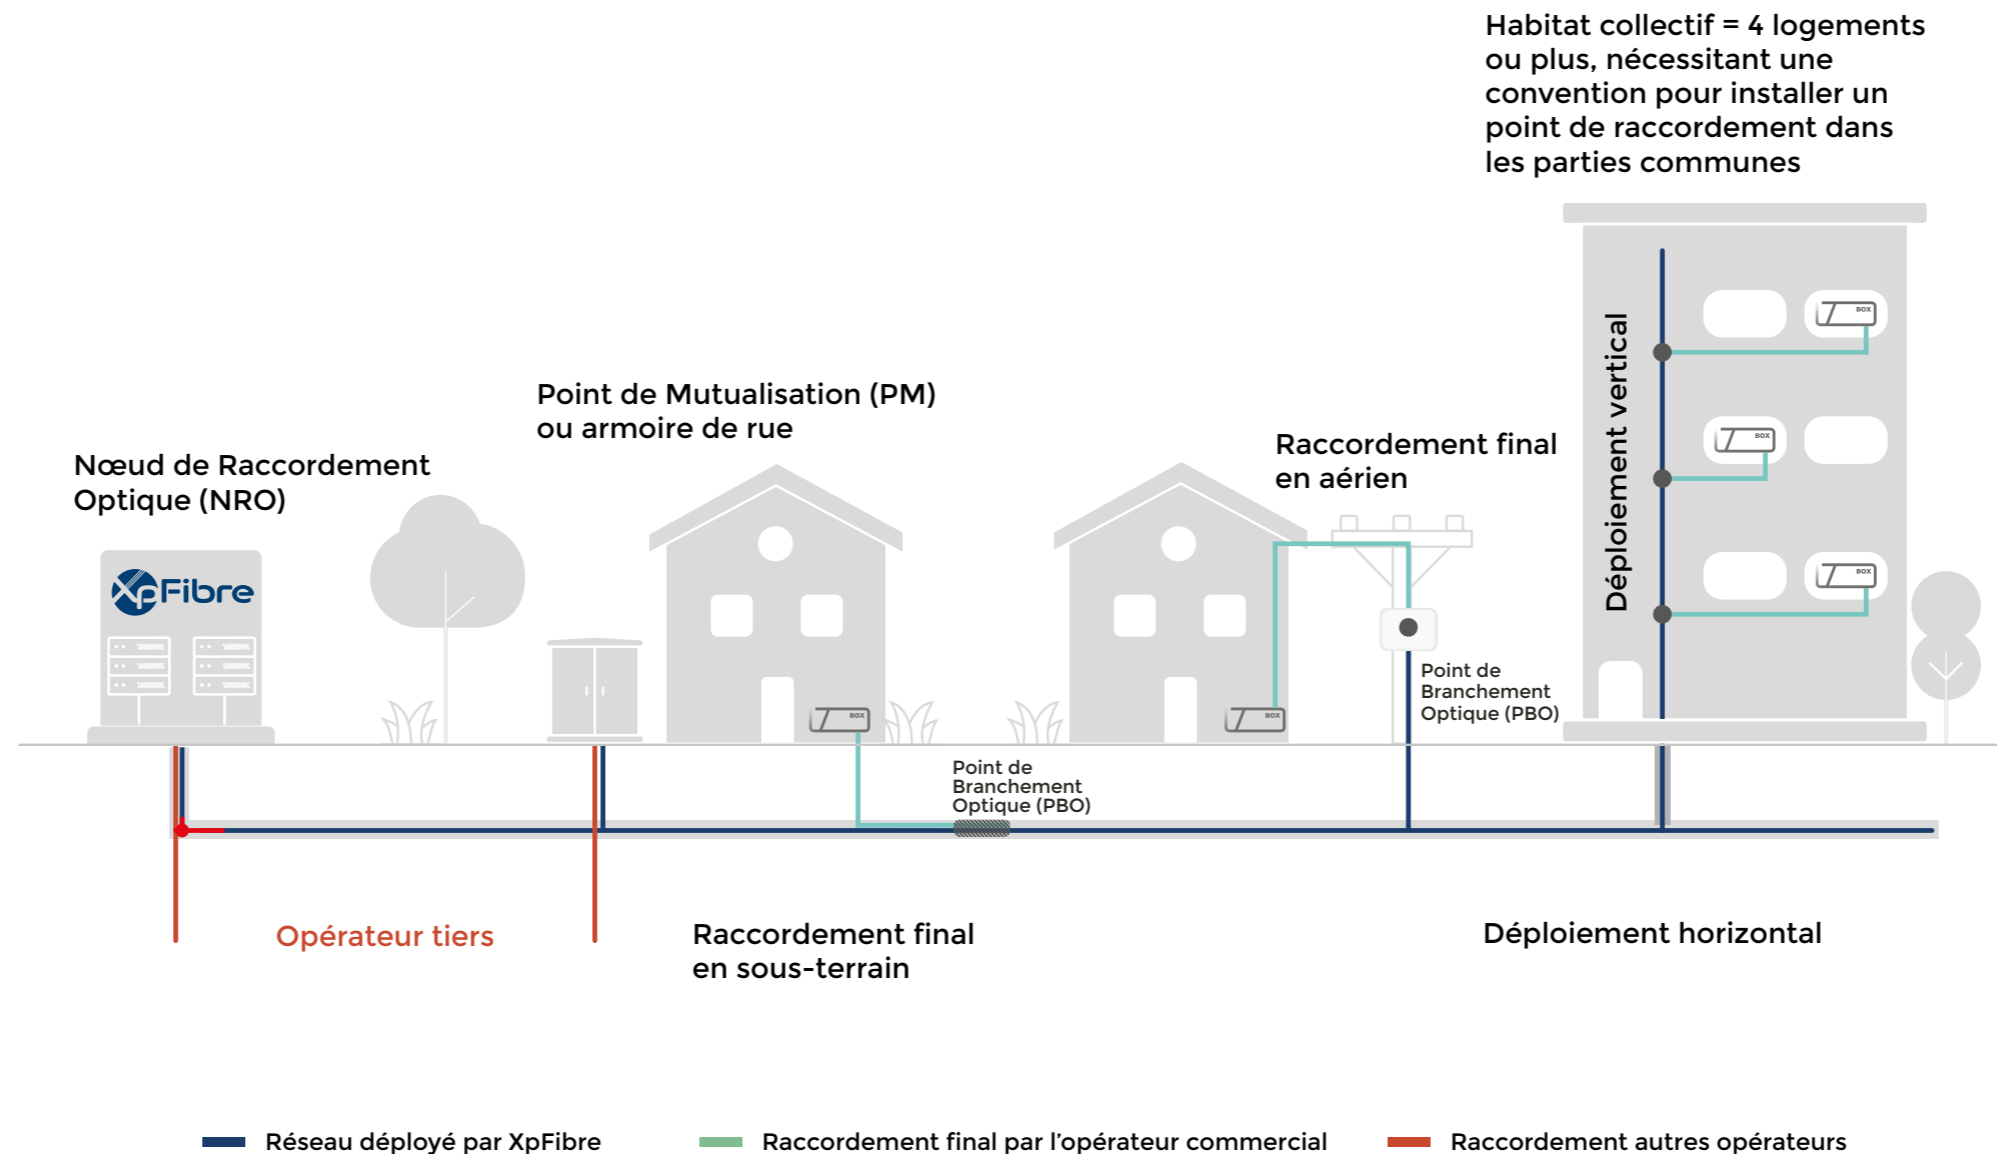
Habitat collectif = 4 logements ou plus, nécessitant une convention pour installer un point de raccordement dans les parties communes

Point de Mutualisation (PM) ou armoire de rue

Nœud de Raccordement Optique (NRO)

XpFibre

Raccordement final en aérien

Déploiement vertical

BOX

BOX

BOX

BOX

BOX

Point de Branchement Optique (PBO)

Point de Branchement Optique (PBO)

Opérateur tiers

Raccordement final en sous-terrain

Déploiement horizontal

Réseau déployé par XpFibre

Raccordement final par l'opérateur commercial

Raccordement autres opérateurs